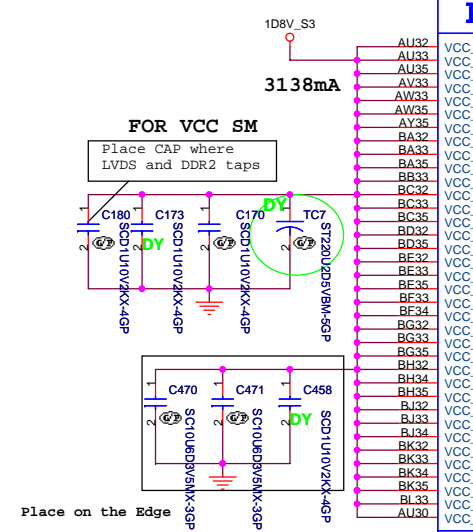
1D8V_S3

3138mA

FOR VCC SM

Place CAP where LVDS and DDR2 taps

C180 C173 C170 TC7
DY DY
1 2 1 2 1 2 1 2
SCD1U10V2KX-4GP
SCD1U10V2KX-4GP
SCD1U10V2KX-4GP
ST220U2D5VBM-5GP

C470 C471 C458
DY
1 2 1 2 1 2
SC10U6D3V5MX-3GP
SC10U6D3V5MX-3GP
SCD1U10V2KX-4GP

Place on the Edge

AU32 AU33 AU35 AV33 AW33 AW35 AY35 BA32 BA33 BA35 BB33 BC32 BC33 BC35 BD32 BD35 BE32 BE33 BE35 BF33 BF34 BG32 BG33 BG35 BH32 BH34 BH35 BJ32 BJ33 BJ34 BK32 BK33 BK34 BK35 BL33 AU30

VCC_ VCC_ VCC_ VCC_ VCC_ VCC_ VCC_ VCC_ VCC_ VCC_ VCC_ VCC_ VCC_ VCC_ VCC_ VCC_ VCC_ VCC_ VCC_ VCC_ VCC_ VCC_ VCC_ VCC_ VCC_ VCC_ VCC_ VCC_ VCC_ VCC_ VCC_ VCC_ VCC_ VCC_ VCC_ VCC_